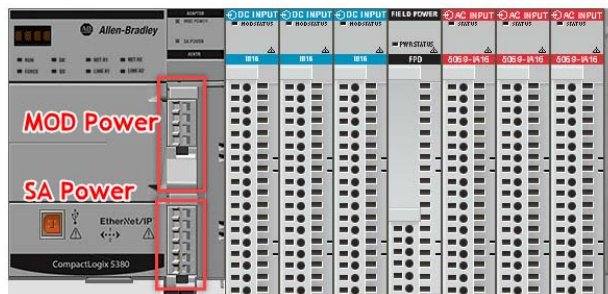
Allen-Bradley

RUN
FORCE
SD
OK
NET A1
LINK A1
NET A2
LINK A2

ADAPTER
MOD POWER
SA POWER

DC INPUT
MOD STATUS
IB16

DC INPUT
MOD STATUS
IB16

DC INPUT
MOD STATUS
IB16

FIELD POWER
PWR STATUS
FPD

AC INPUT
STATUS
5069-IA16

AC INPUT
STATUS
5069-IA16

AC INPUT
STATUS
5069-IA16

MOD Power

SA Power

EtherNet/IP

CompactLogix 5380